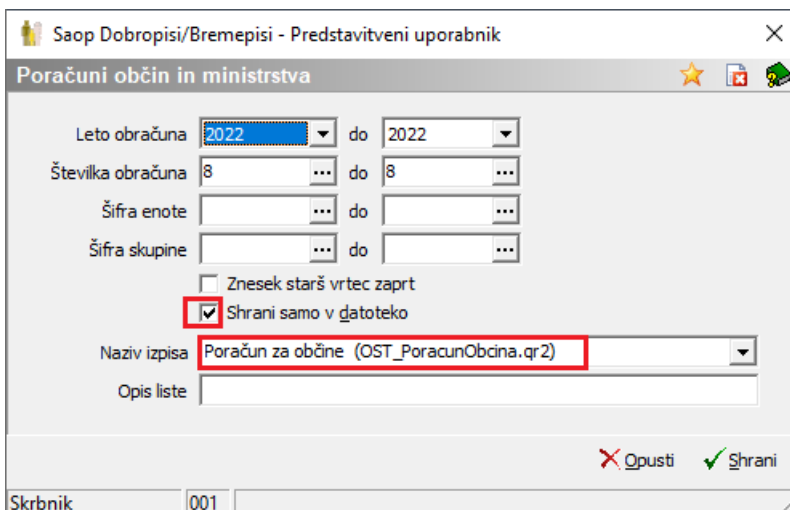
Saop Dobropisi/Bremepisi - Predstavitveni uporabnik

Poračuni občin in ministrstva

Leto obračuna 2022 do 2022

Številka obračuna 8 ... do 8 ...

Šifra enote ... do ...

Šifra skupine ... do ...

Znesek starš vrtec zaprt

Shrani samo v datoteko

Naziv izpisa Poračun za občine (OST_PoracunObcina.qr2)

Opis liste

Opusti Shrani

Skrbnik 001